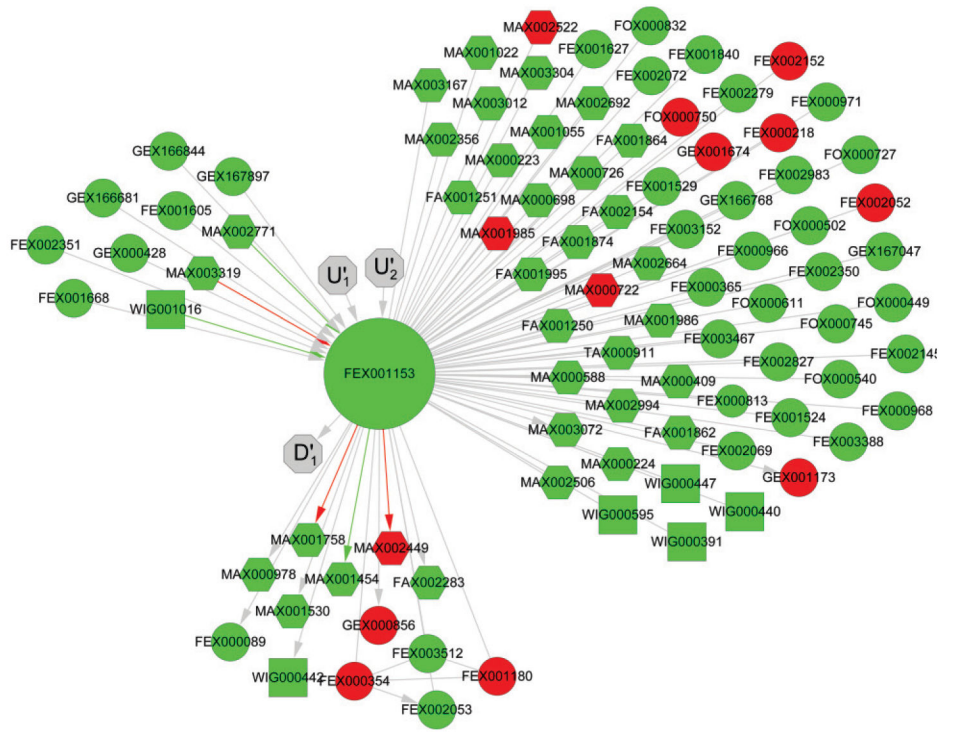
MAX002522
FOX000832
MAX001022
FEX001627
FEX001840
MAX003304
FEX002152
MAX003167
FEX002072
MAX003012
MAX002692
FEX002279
FEX000971
FOX000750
MAX002356
MAX001055
FEX000218
FAX001864
GEX001674
FOX000727
GEX166844
MAX000223
MAX000726
FEX002983
GEX167897
FEX001529
FAX001251
MAX000698
GEX166768
FEX002052
GEX166681
FEX001605
FAX002154
FOX000502
MAX002771
MAX001985
FAX001874
FEX003152
FEX002351
GEX000428
FEX000966
GEX167047
$U'_1$
$U'_2$
MAX002664
MAX003319
FAX001995
FEX002350
MAX000722
FEX000365
FOX000611
FOX000449
FEX001668
WIG001016
FAX001250
MAX001986
FOX000745
FEX003467
FEX001153
TAX000911
FEX002827
FEX00214
MAX000588
MAX000409
FOX000540
MAX002994
FEX000813
FEX000968
FEX001524
$D'_1$
MAX003072
FAX001862
FEX003388
FEX002069
MAX000224
GEX001173
MAX002506
WIG000447
WIG000440
WIG000595
MAX001758
WIG000391
MAX002449
MAX000978
MAX001454
FAX002283
MAX001530
GEX000856
FEX000089
FEX003512
WIG000442
FEX000354
FEX001180
FEX002053